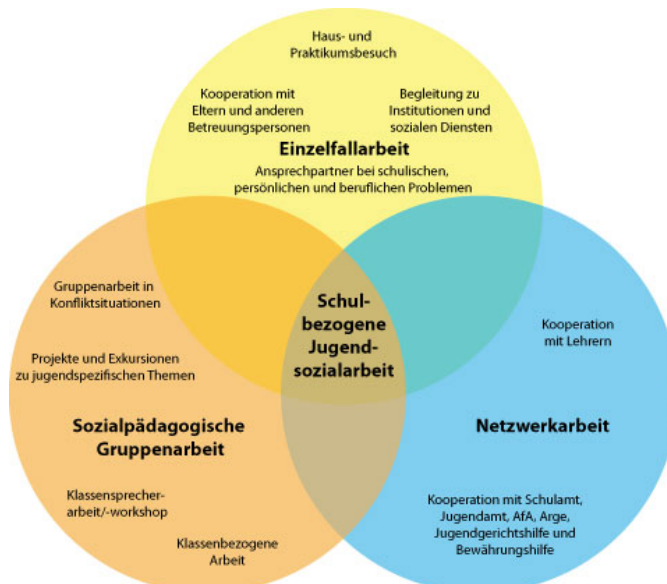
Haus- und Praktikumsbesuch

Kooperation mit Eltern und anderen Betreuungspersonen

Begleitung zu Institutionen und sozialen Diensten

Einzelfallarbeit

Ansprechpartner bei schulischen, persönlichen und beruflichen Problemen

Gruppenarbeit in Konfliktsituationen

Projekte und Exkursionen zu jugendspezifischen Themen

Schulbezogene Jugendsozialarbeit

Kooperation mit Lehrern

Sozialpädagogische Gruppenarbeit

Netzwerkarbeit

Klassensprecherarbeit/-workshop

Klassenbezogene Arbeit

Kooperation mit Schulamt, Jugendamt, AfA, Arge, Jugendgerichtshilfe und Bewährungshilfe